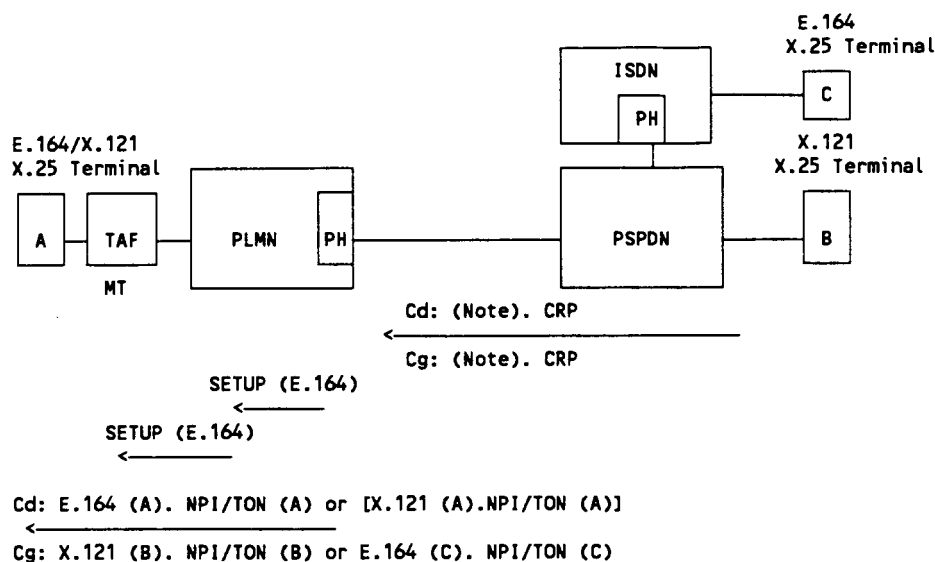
E.164
X.25 Terminal

ISDN

PH

C

E.164/X.121
X.25 Terminal

X.121
X.25 Terminal

A

TAF

MT

PLMN

PH

PSPDN

B

Cd: (Note). CRP

Cg: (Note). CRP

SETUP (E.164)

SETUP (E.164)

Cd: E.164 (A). NPI/TON (A) or [X.121 (A).NPI/TON (A)]

Cg: X.121 (B). NPI/TON (B) or E.164 (C). NPI/TON (C)